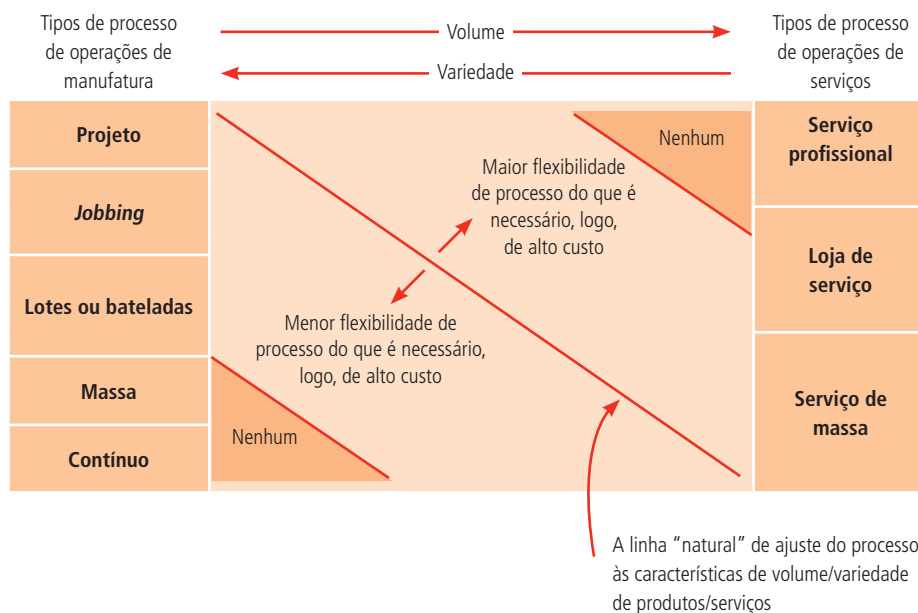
Tipos de processo de operações de manufatura

Volume

Variedade

Tipos de processo de operações de serviços

Projeto

Jobbing

Lotes ou bateladas

Massa

Contínuo

Nenhum

Maior flexibilidade de processo do que é necessário, logo, de alto custo

Menor flexibilidade de processo do que é necessário, logo, de alto custo

Nenhum

Serviço profissional

Loja de serviço

Serviço de massa

A linha "natural" de ajuste do processo às características de volume/variedade de produtos/serviços